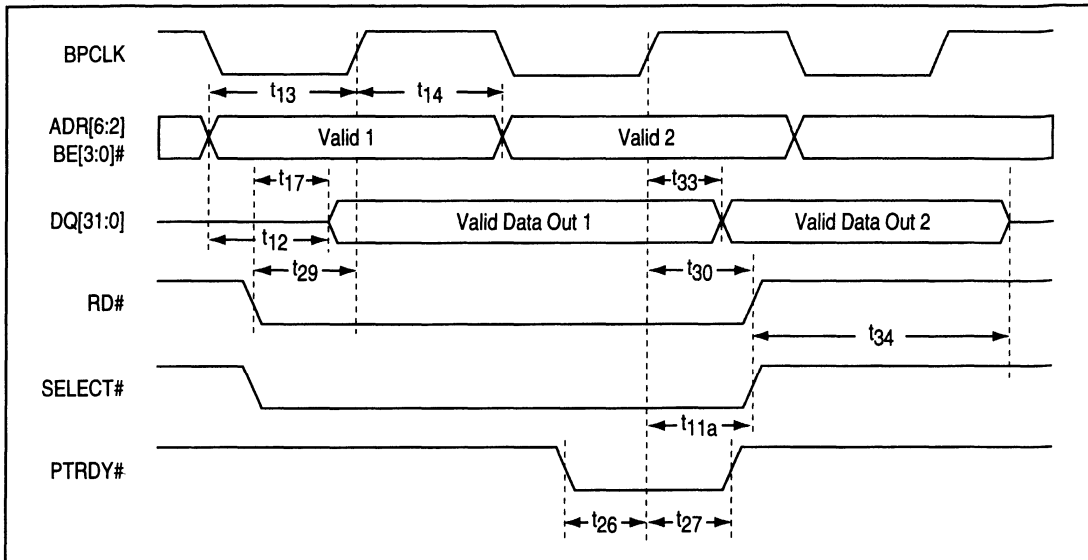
BPCLK

$t_{13}$ $t_{14}$

ADR[6:2]
BE[3:0]#

Valid 1

Valid 2

$t_{17}$ $t_{33}$

DQ[31:0]

Valid Data Out 1

Valid Data Out 2

$t_{12}$

$t_{29}$ $t_{30}$

RD#

$t_{34}$

SELECT#

$t_{11a}$

PTRDY#

$t_{26}$ $t_{27}$